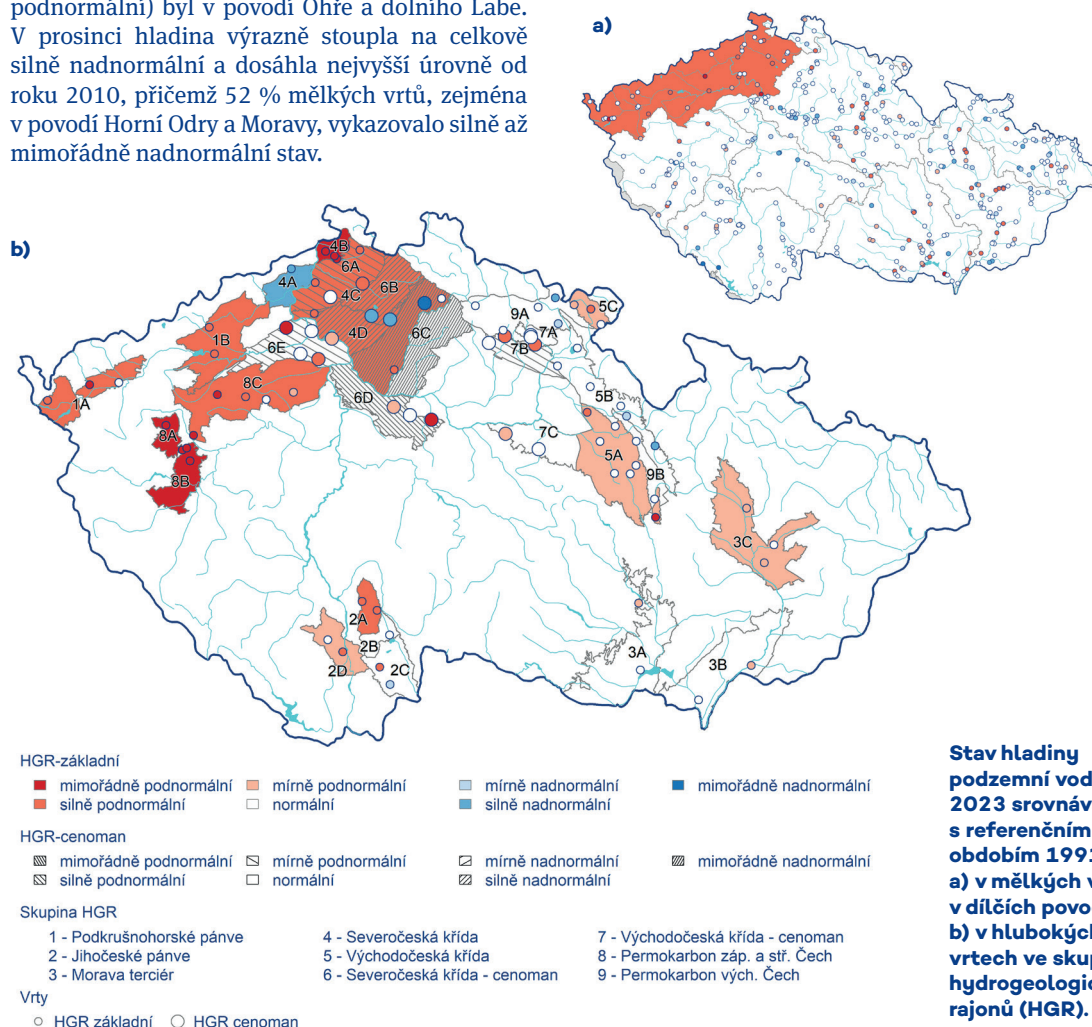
podnormální) byl v povodí Ohře a dolního Labe. V prosinci hladina výrazně stoupla na celkově silně nadnormální a dosáhla nejvyšší úrovně od roku 2010, přičemž 52 % mělkých vrtů, zejména v povodí Horní Odry a Moravy, vykazovalo silně až mimořádně nadnormální stav.

a)

b)

4B 4A 6A 4C 6B 5C 9A 7A 7B 1B 6E 4D 6C 8C 1A 6D 5B 8A 7C 5A 8B 9B 3C 2A 2B 2D 2C 3A 3B

HGR-základní
mimořádně podnormální
silně podnormální
mírně podnormální
normální
mírně nadnormální
silně nadnormální
mimořádně nadnormální

HGR-cenoman
mimořádně podnormální
silně podnormální
mírně podnormální
normální
mírně nadnormální
silně nadnormální
mimořádně nadnormální

Skupina HGR
1 - Podkrušnohorské pánve
2 - Jihočeské pánve
3 - Morava terciér
4 - Severočeská křída
5 - Východočeská křída
6 - Severočeská křída - cenoman
7 - Východočeská křída - cenoman
8 - Permokarbon záp. a stř. Čech
9 - Permokarbon vých. Čech

Vrty
○ HGR základní ○ HGR cenoman

Stav hladiny podzemní vod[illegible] 2023 srovnáv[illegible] s referenčním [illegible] obdobím 199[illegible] a) v mělkých v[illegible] v dílčích povo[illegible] b) v hlubokých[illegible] vrtech ve skup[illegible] hydrogeologic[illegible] rajonů (HGR).